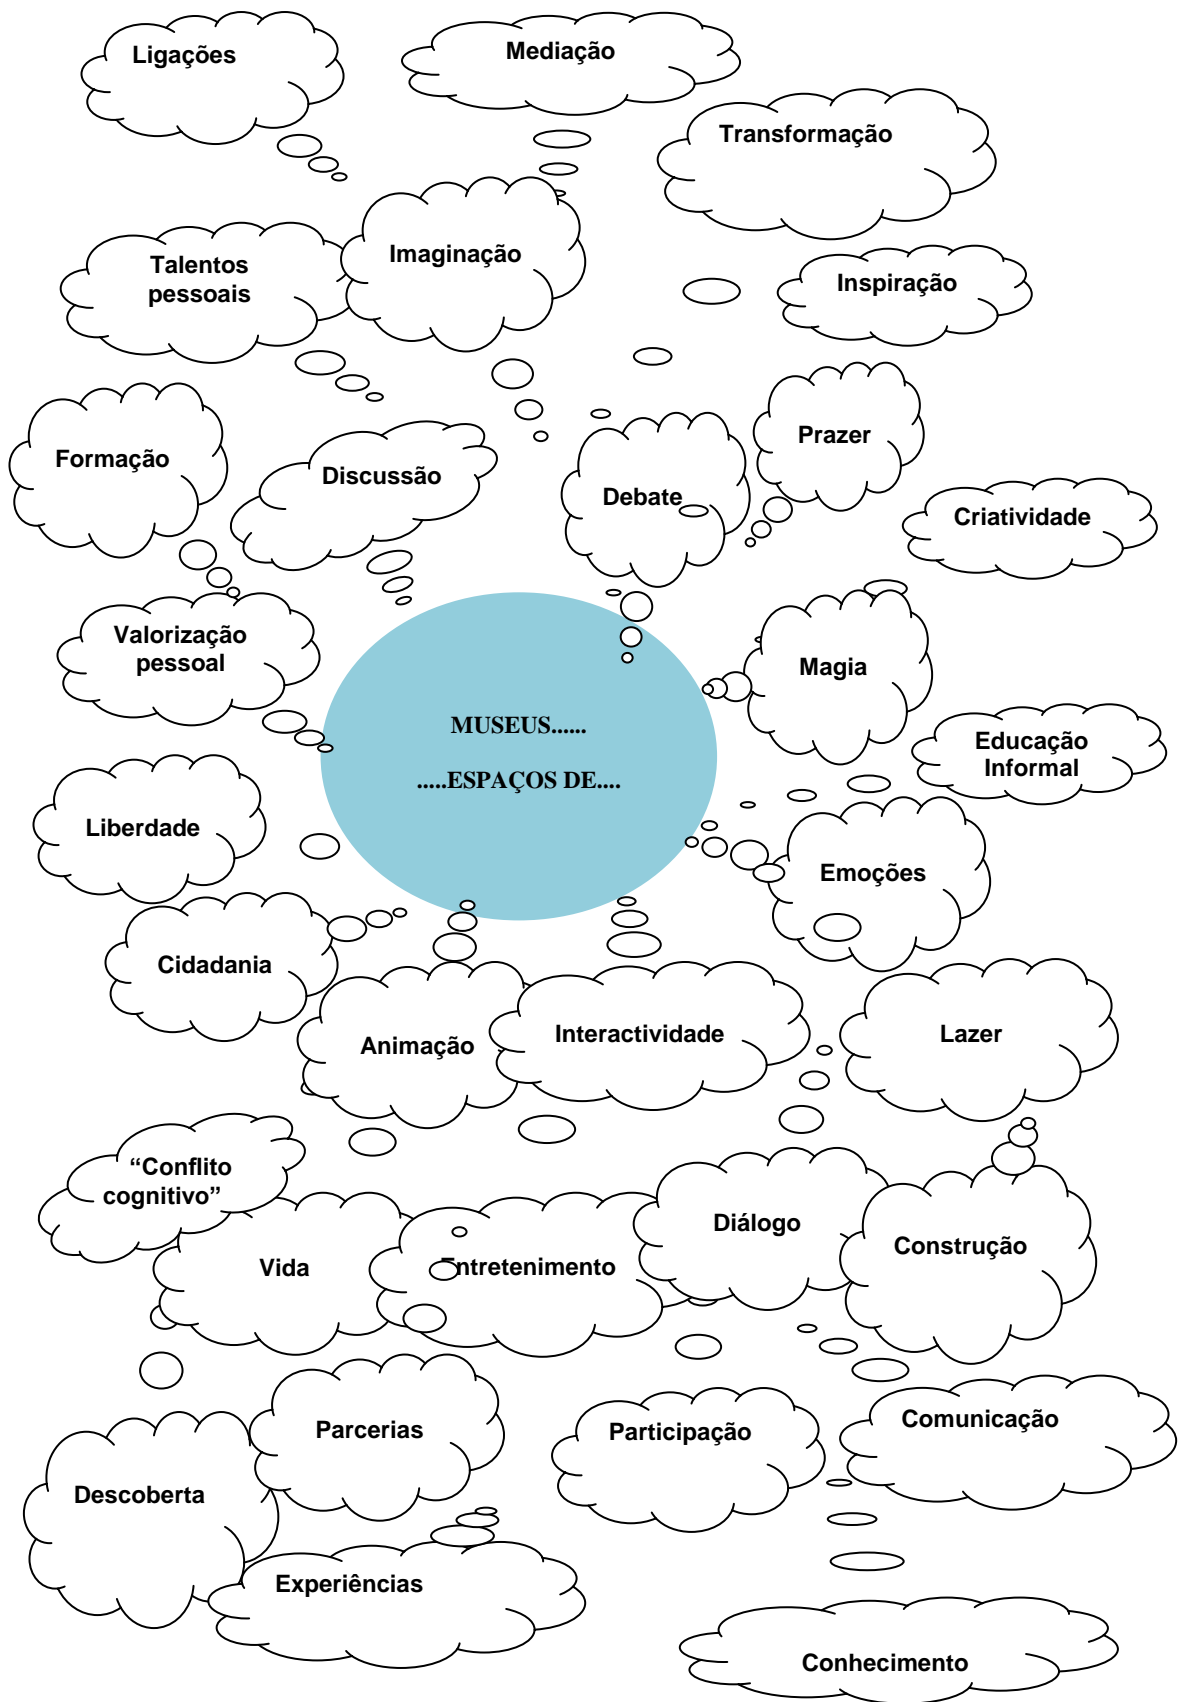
Ligações

Mediação

Transformação

Talentos pessoais

Imaginação

Inspiração

Formação

Discussão

Debate

Prazer

Criatividade

Valorização pessoal

MUSEUS......

.....ESPAÇOS DE....

Magia

Educação Informal

Liberdade

Emoções

Cidadania

Animação

Interactividade

Lazer

“Conflito cognitivo”

Vida

Entretenimento

Diálogo

Construção

Parcerias

Descoberta

Participação

Comunicação

Experiências

Conhecimento